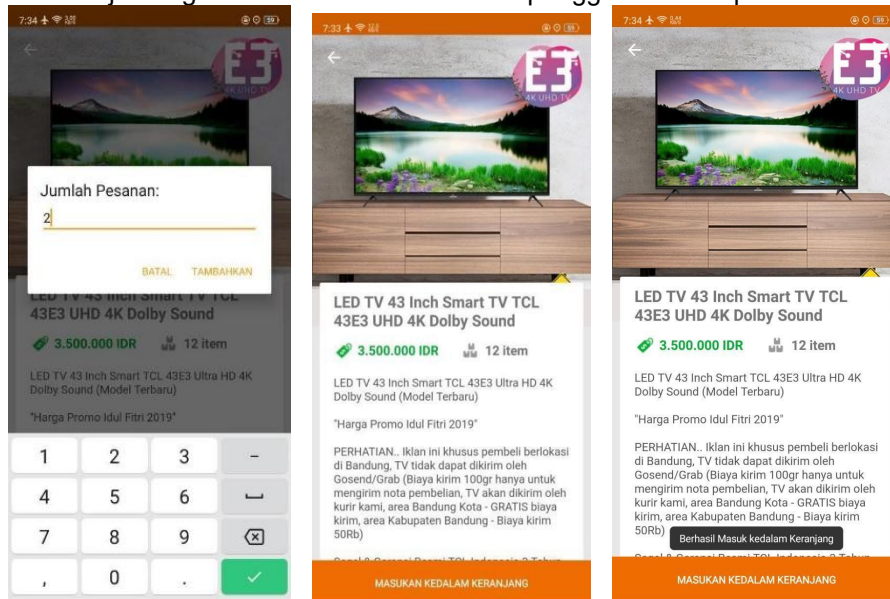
7:34

4K UHD TV

Jumlah Pesanan:

2

BATAL TAMBAHKAN

LED TV 43 Inch Smart TV TCL 43E3 UHD 4K Dolby Sound

3.500.000 IDR 12 item

LED TV 43 Inch Smart TCL 43E3 Ultra HD 4K Dolby Sound (Model Terbaru)

"Harga Promo Idul Fitri 2019"

| 1 | 2 | 3 | - |
|---|---|---|---|
| 4 | 5 | 6 | ␣ |
| 7 | 8 | 9 | ⌫ |
| , | 0 | . | ✓ |

7:33

4K UHD TV

LED TV 43 Inch Smart TV TCL 43E3 UHD 4K Dolby Sound

3.500.000 IDR 12 item

LED TV 43 Inch Smart TCL 43E3 Ultra HD 4K Dolby Sound (Model Terbaru)

"Harga Promo Idul Fitri 2019"

PERHATIAN.. Iklan ini khusus pembeli berlokasi di Bandung, TV tidak dapat dikirim oleh Gosend/Grab (Biaya kirim 100gr hanya untuk mengirim nota pembelian, TV akan dikirim oleh kurir kami, area Bandung Kota - GRATIS biaya kirim, area Kabupaten Bandung - Biaya kirim 50Rb)

MASUKAN KEDALAM KERANJANG

7:34

4K UHD TV

LED TV 43 Inch Smart TV TCL 43E3 UHD 4K Dolby Sound

3.500.000 IDR 12 item

LED TV 43 Inch Smart TCL 43E3 Ultra HD 4K Dolby Sound (Model Terbaru)

"Harga Promo Idul Fitri 2019"

PERHATIAN.. Iklan ini khusus pembeli berlokasi di Bandung, TV tidak dapat dikirim oleh Gosend/Grab (Biaya kirim 100gr hanya untuk mengirim nota pembelian, TV akan dikirim oleh kurir kami, area Bandung Kota - GRATIS biaya kirim, area Kabupaten Bandung - Biaya kirim 50Rb)

Berhasil Masuk kedalam Keranjang

MASUKAN KEDALAM KERANJANG